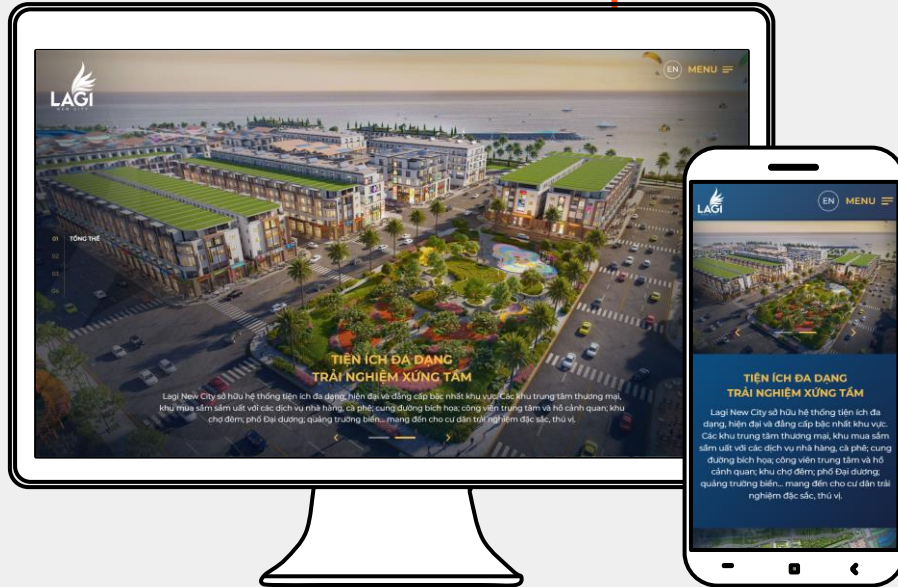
LAGI NEW CITY

EN MENU

01 TỔNG THỂ
02
03
04

TIỆN ÍCH ĐA DẠNG
TRẢI NGHIỆM XỨNG TẦM

Lagi New City sở hữu hệ thống tiện ích đa dạng, hiện đại và đẳng cấp bậc nhất khu vực. Các khu trung tâm thương mại, khu mua sắm sầm uất với các dịch vụ nhà hàng, cà phê; cung đường bích họa; công viên trung tâm và hồ cảnh quan; khu chợ đêm; phố Đại dương; quảng trường biển... mang đến cho cư dân trải nghiệm đặc sắc, thú vị.

LAGI

EN MENU

TIỆN ÍCH ĐA DẠNG
TRẢI NGHIỆM XỨNG TẦM

Lagi New City sở hữu hệ thống tiện ích đa dạng, hiện đại và đẳng cấp bậc nhất khu vực. Các khu trung tâm thương mại, khu mua sắm sầm uất với các dịch vụ nhà hàng, cà phê; cung đường bích họa; công viên trung tâm và hồ cảnh quan; khu chợ đêm; phố Đại dương; quảng trường biển... mang đến cho cư dân trải nghiệm đặc sắc, thú vị.